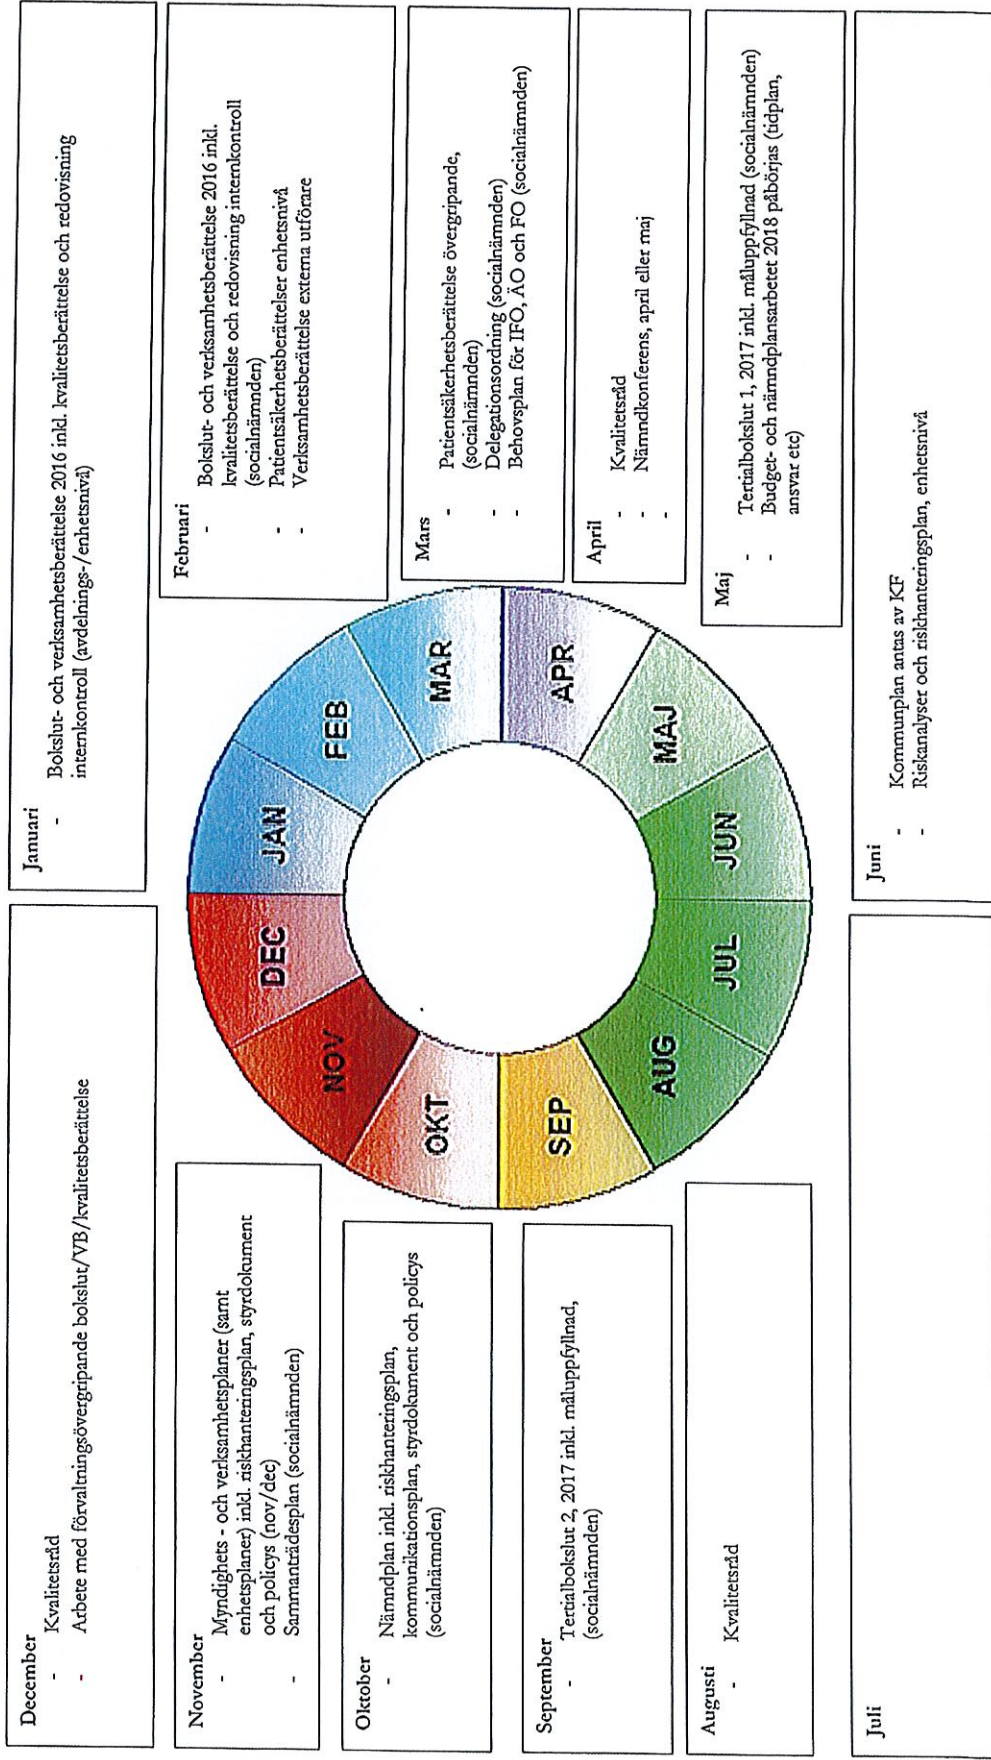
Januari
- Bokslut- och verksamhetsberättelse 2016 inkl. kvalitetsberättelse och redovisning internkontroll (avdelnings-/enhetsnivå)

Februari
- Bokslut- och verksamhetsberättelse 2016 inkl. kvalitetsberättelse och redovisning internkontroll (socialnämnden)
- Patientsäkerhetsberättelser enhetsnivå
- Verksamhetsberättelse externa utförare

Mars
- Patientsäkerhetsberättelse övergripande, (socialnämnden)
- Delegationsordning (socialnämnden)
- Behovsplan för IFO, ÄO och FO (socialnämnden)

April
- Kvalitetsråd
- Nämndkonferens, april eller maj
-

Maj
- Tertialbokslut 1, 2017 inkl. måluppfyllnad (socialnämnden)
- Budget- och nämndplansarbetet 2018 påbörjas (tidplan, ansvar etc)

Juni
- Kommunplan antas av KF
- Riskanalyser och riskhanteringsplan, enhetsnivå

Juli

Augusti
- Kvalitetsråd

September
- Tertialbokslut 2, 2017 inkl. måluppfyllnad, (socialnämnden)

Oktober
- Nämndplan inkl. riskhanteringsplan, kommunikationsplan, styrdokument och policys (socialnämnden)

November
- Myndighets - och verksamhetsplaner (samt enhetsplaner) inkl. riskhanteringsplan, styrdokument och policys (nov/dec)
- Sammanträdesplan (socialnämnden)

December
- Kvalitetsråd
- Arbete med förvaltningsövergripande bokslut/VB/kvalitetsberättelse

JAN
FEB
MAR
APR
MAJ
JUN
JUL
AUG
SEP
OKT
NOV
DEC